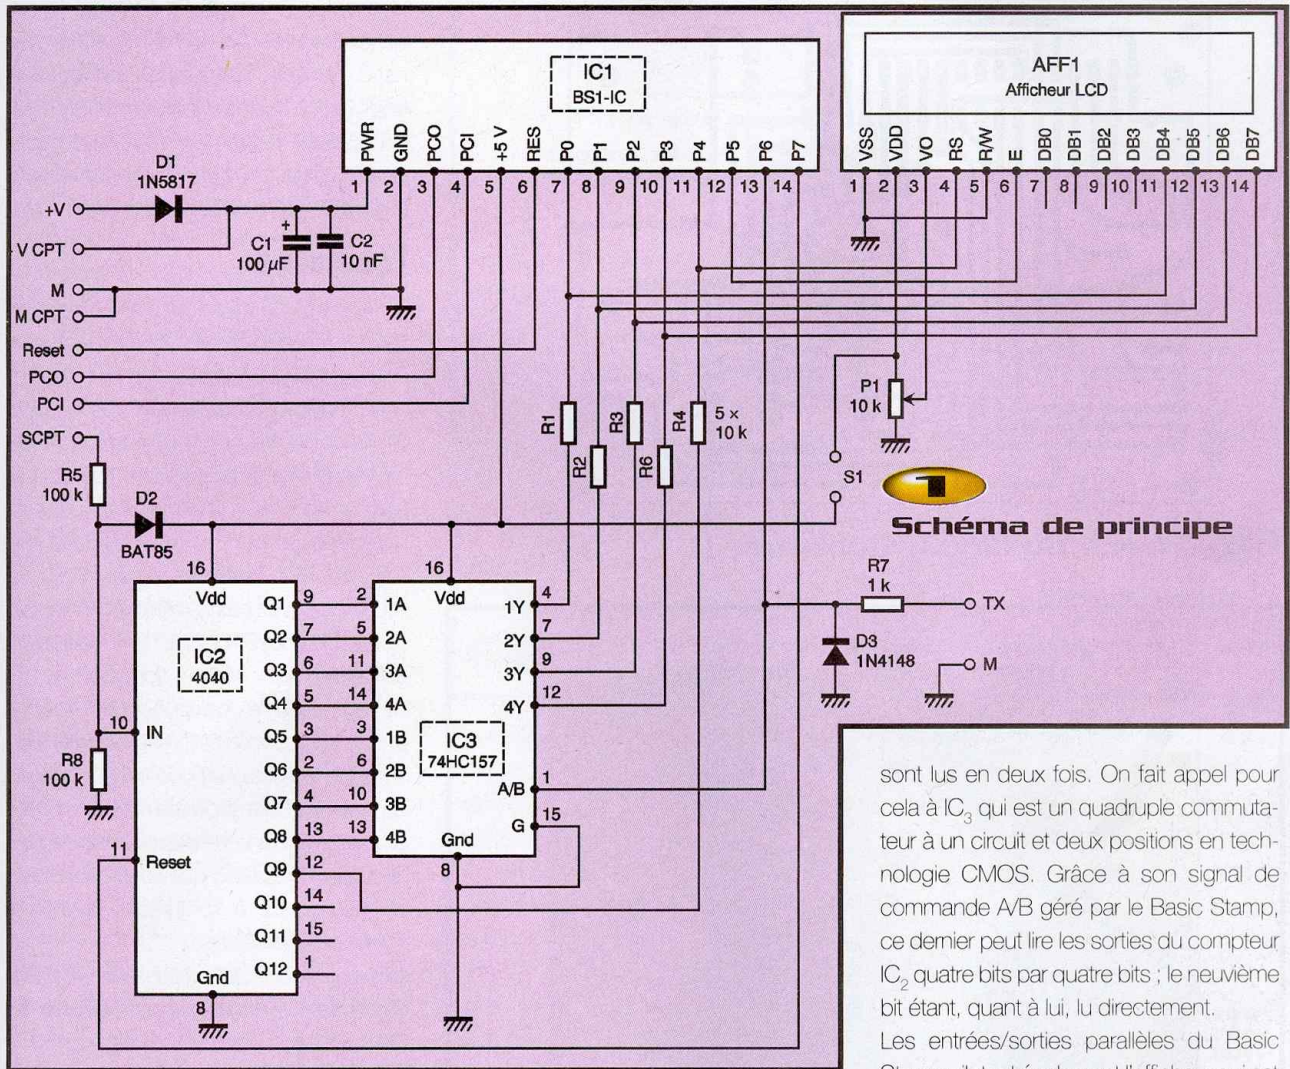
IC1
BS1-IC

PWR GND PCO PCI +5 V RES P0 P1 P2 P3 P4 P5 P6 P7
1 2 3 4 5 6 7 8 9 10 11 12 13 14

AFF1
Afficheur LCD

VSS VDD VO RS R/W E DB0 DB1 DB2 DB3 DB4 DB5 DB6 DB7
1 2 3 4 5 6 7 8 9 10 11 12 13 14

D1
1N5817

+V
V CPT
C1
100 $\mu$F
C2
10 nF
M
M CPT
Reset
PCO
PCI
SCPT
R5
100 k
D2
BAT85

R1 R2 R3 R6 R4
5 ×
10 k

P1
10 k
S1

Schéma de principe

R7
1 k
TX
D3
1N4148
M

IC2
4040
16
Vdd
Q1 9
Q2 7
Q3 6
Q4 5
Q5 3
Q6 2
Q7 4
Q8 13
Q9 12
Q10 14
Q11 15
Q12 1
10 IN
11 Reset
Gnd
8
R8
100 k

IC3
74HC157
16
Vdd
2 1A
5 2A
11 3A
14 4A
3 1B
6 2B
10 3B
13 4B
1Y 4
2Y 7
3Y 9
4Y 12
A/B 1
G 15
Gnd
8

sont lus en deux fois. On fait appel pour cela à $IC_3$ qui est un quadruple commutateur à un circuit et deux positions en technologie CMOS. Grâce à son signal de commande A/B géré par le Basic Stamp, ce dernier peut lire les sorties du compteur $IC_2$ quatre bits par quatre bits ; le neuvième bit étant, quant à lui, lu directement.
Les entrées/sorties parallèles du Basic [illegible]